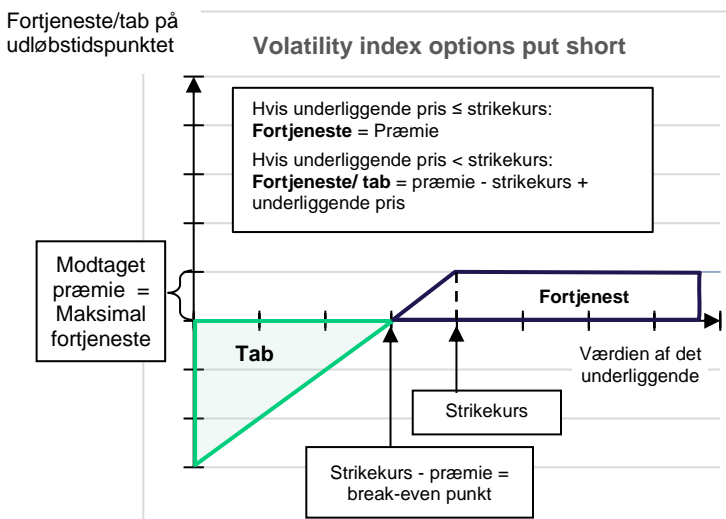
Fortjeneste/tab på udløbstidspunktet

Volatility index options put short

Hvis underliggende pris ≤ strikekurs:
**Fortjeneste** = Præmie

Hvis underliggende pris < strikekurs:
**Fortjeneste/ tab** = præmie - strikekurs + underliggende pris

Modtaget præmie = Maksimal fortjeneste

Fortjenest

Tab

Værdien af det underliggende

Strikekurs

Strikekurs - præmie = break-even punkt